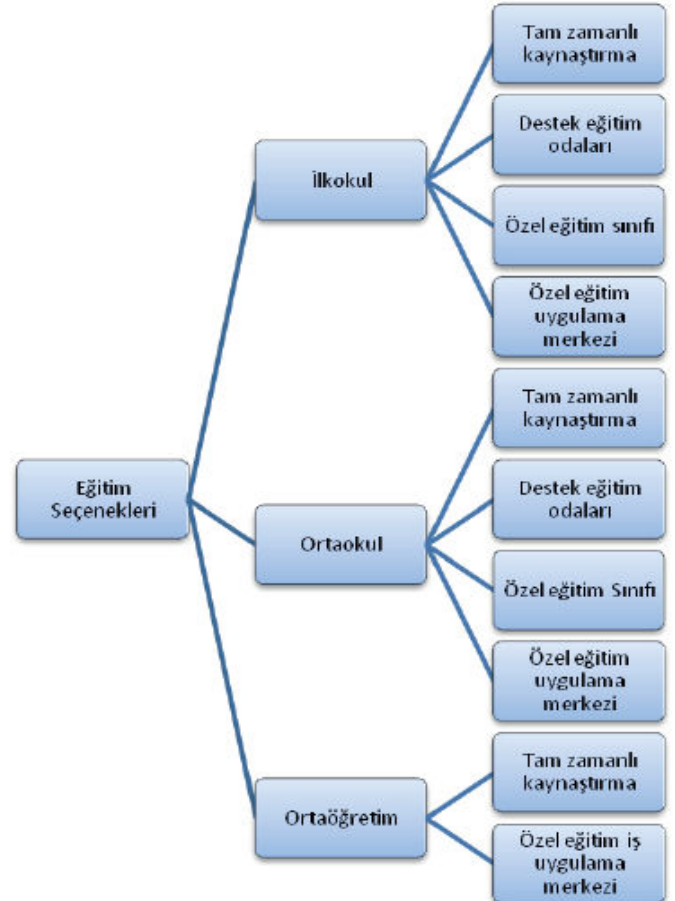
Eğitim Seçenekleri

İlkokul

Tam zamanlı kaynaştırma

Destek eğitim odaları

Özel eğitim sınıfı

Özel eğitim uygulama merkezi

Ortaokul

Tam zamanlı kaynaştırma

Destek eğitim odaları

Özel eğitim Sınıfı

Özel eğitim uygulama merkezi

Ortaöğretim

Tam zamanlı kaynaştırma

Özel eğitim iş uygulama merkezi